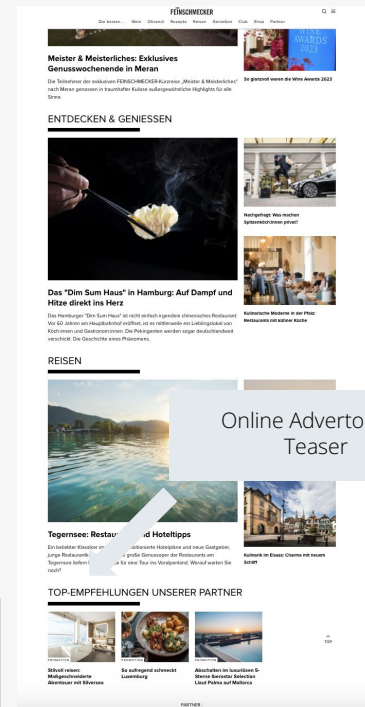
FEINSCHMECKER

Die Besten · Wein · Ölivent · Rezepte · Reisen · Genießen · Club · Shop · Partner

WINE AWARDS 2023

Meister & Meisterliches: Exklusives Genusswochenende in Meran

Die Teilnehmer der exklusiven FEINSCHMECKER-Kurzreise „Meister & Meisterliches" nach Meran genossen in traumhafter Kulisse außergewöhnliche Highlights für alle Sinne.

So glanzvoll waren die Wine Awards 2023

ENTDECKEN & GENIESSEN

Das "Dim Sum Haus" in Hamburg: Auf Dampf und Hitze direkt ins Herz

Das Hamburger "Dim Sum Haus" ist nicht einfach irgendein chinesisches Restaurant. Vor 60 Jahren am Hauptbahnhof eröffnet, ist es mittlerweile ein Lieblingslokal von Köchinnen und Gastronominnen. Die Pekingenten werden sogar deutschlandweit verschickt. Die Geschichte eines Phänomens.

Nachgefragt: Was machen Spitzenköchinnen privat?

Kulinarische Moderne in der Pfalz: Restaurants mit kühner Küche

REISEN

Online Advertorial Teaser

Tegernsee: Restau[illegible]nd Hoteltipps

Ein beliebter Klassiker im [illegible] renovierte Hotelpläne und neue Gastgeber, junge Restaurantk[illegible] große Genussoper der Restaurants am Tegernsee liefern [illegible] für eine Tour ins Voralpenland. Worauf warten Sie noch?

Kulinarik im Elsass: Charme mit neuem Schliff

TOP-EMPFEHLUNGEN UNSERER PARTNER

PROMOTION
Stilvoll reisen: Maßgeschneiderte Abenteuer mit Silversea

PROMOTION
So aufregend schmeckt Luxemburg

PROMOTION
Abschalten im luxuriösen 5-Sterne Iberostar Selection Llaut Palma auf Mallorca

TOP

PARTNER